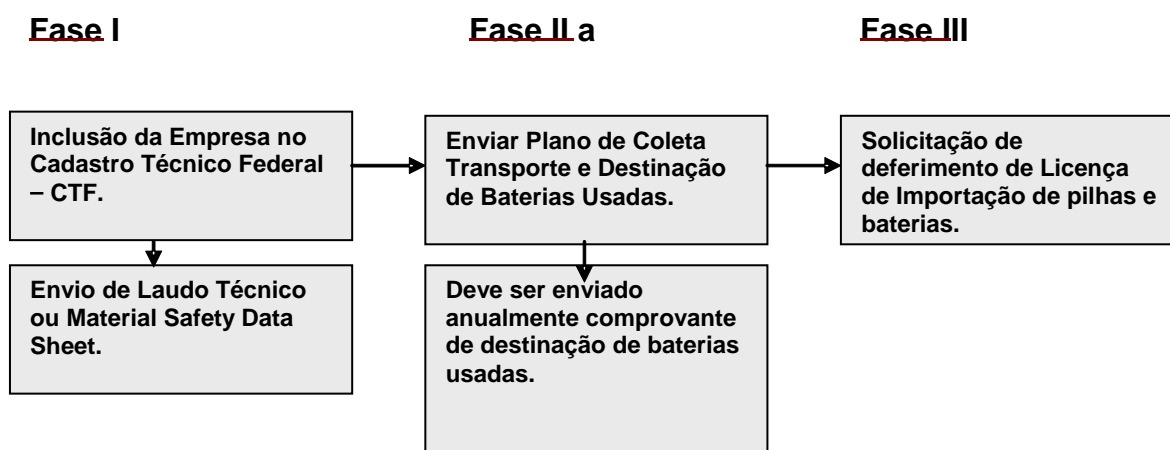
Fase I

Inclusão da Empresa no Cadastro Técnico Federal – CTF.

Envio de Laudo Técnico ou Material Safety Data Sheet.

Fase II a

Enviar Plano de Coleta Transporte e Destinação de Baterias Usadas.

Deve ser enviado anualmente comprovante de destinação de baterias usadas.

Fase III

Solicitação de deferimento de Licença de Importação de pilhas e baterias.